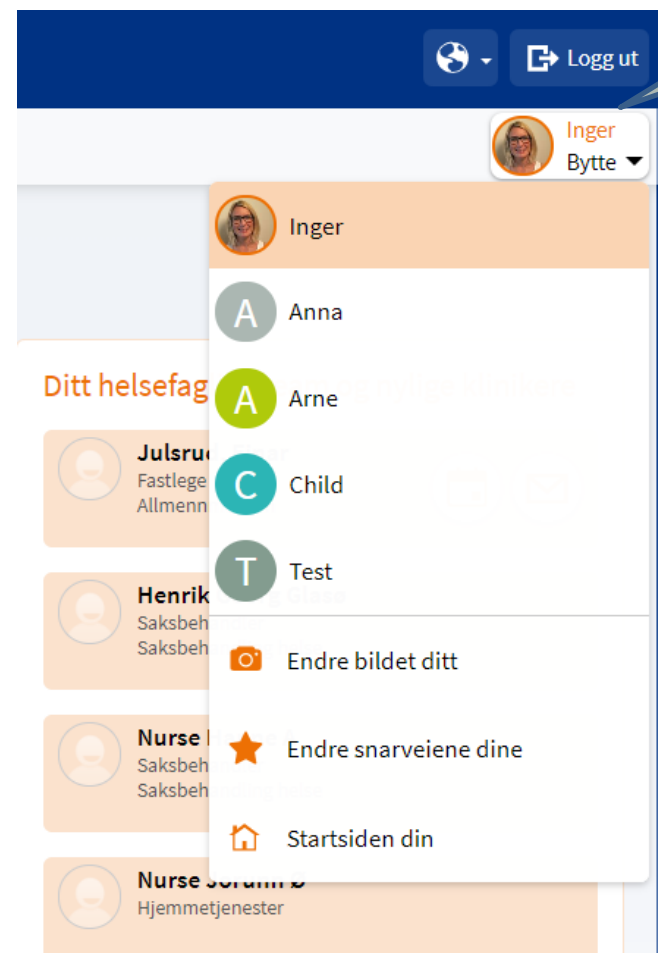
Logg ut

Inger
Bytte

Inger
A Anna
A Arne
C Child
T Test

Endre bildet ditt
Endre snarveiene dine
Startsiden din

Ditt helsefag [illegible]

Julsru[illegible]
Fastlege
Allmenn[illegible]

Henrik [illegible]
Saksbeh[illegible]
Saksbeh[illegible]

Nurse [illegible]
Saksbeh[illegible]
Saksbeh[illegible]

Nurse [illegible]
Hjemmetjenester